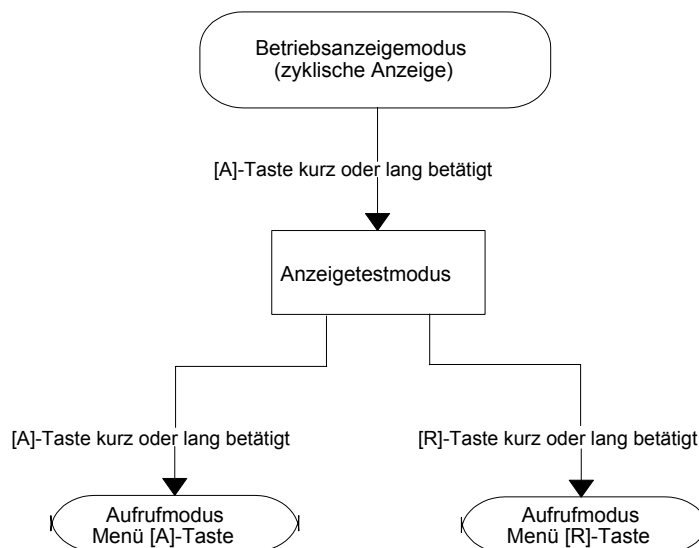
Betriebsanzeigemodus
(zyklische Anzeige)

[A]-Taste kurz oder lang betätigt

Anzeigetestmodus

[A]-Taste kurz oder lang betätigt

[R]-Taste kurz oder lang betätigt

Aufrufmodus
Menü [A]-Taste

Aufrufmodus
Menü [R]-Taste